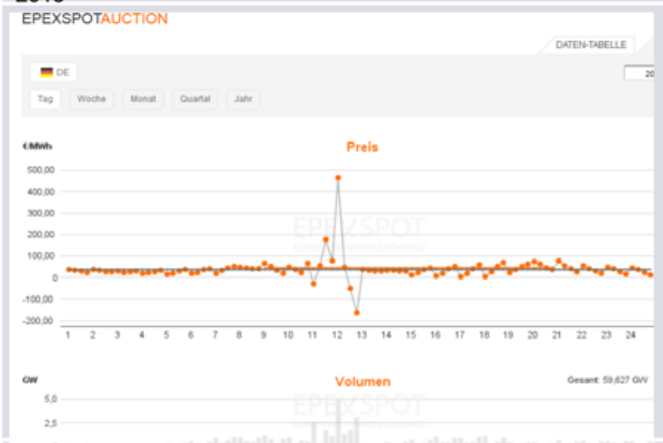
EPEXSPOTAUCTION

DATEN-TABELLE

DE

20

Tag Woche Monat Quartal Jahr

€/MWh

Preis

500,00
400,00
300,00
200,00
100,00
0
-100,00
-200,00

1 2 3 4 5 6 7 8 9 10 11 12 13 14 15 16 17 18 19 20 21 22 23 24

EPEXSPOT

GW

Volumen

Gesamt: 59,627 GW

5,0
2,5

EPEXSPOT